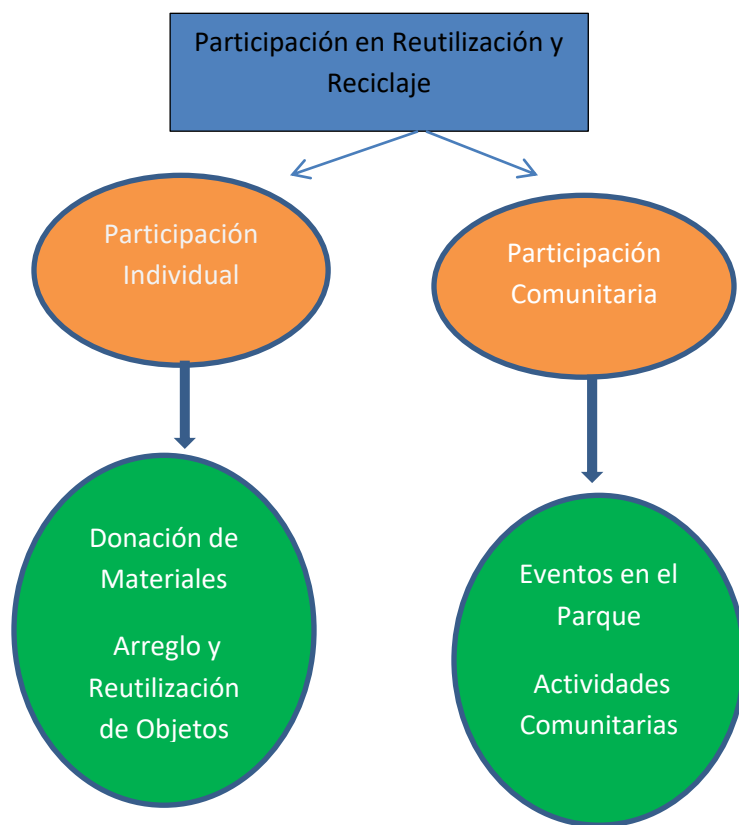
Participación en Reutilización y Reciclaje

Participación Individual

Participación Comunitaria

Donación de Materiales

Arreglo y Reutilización de Objetos

Eventos en el Parque

Actividades Comunitarias